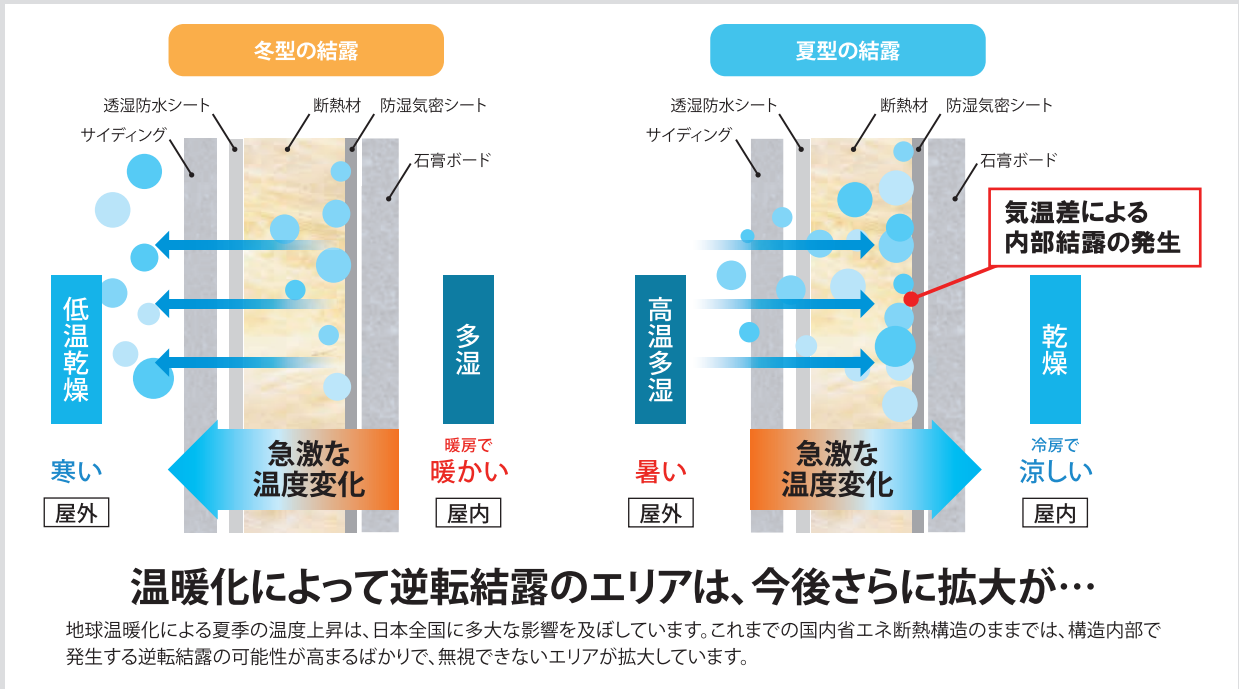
冬型の結露

透湿防水シート
断熱材
防湿気密シート
サイディング
石膏ボード

低温乾燥

多湿

寒い

屋外

急激な温度変化

暖房で
暖かい

屋内

夏型の結露

透湿防水シート
断熱材
防湿気密シート
サイディング
石膏ボード

気温差による
内部結露の発生

高温多湿

乾燥

暑い

屋外

急激な温度変化

冷房で
涼しい

屋内

温暖化によって逆転結露のエリアは、今後さらに拡大が…

地球温暖化による夏季の温度上昇は、日本全国に多大な影響を及ぼしています。これまでの国内省エネ断熱構造のままでは、構造内部で発生する逆転結露の可能性が高まるばかりで、無視できないエリアが拡大しています。